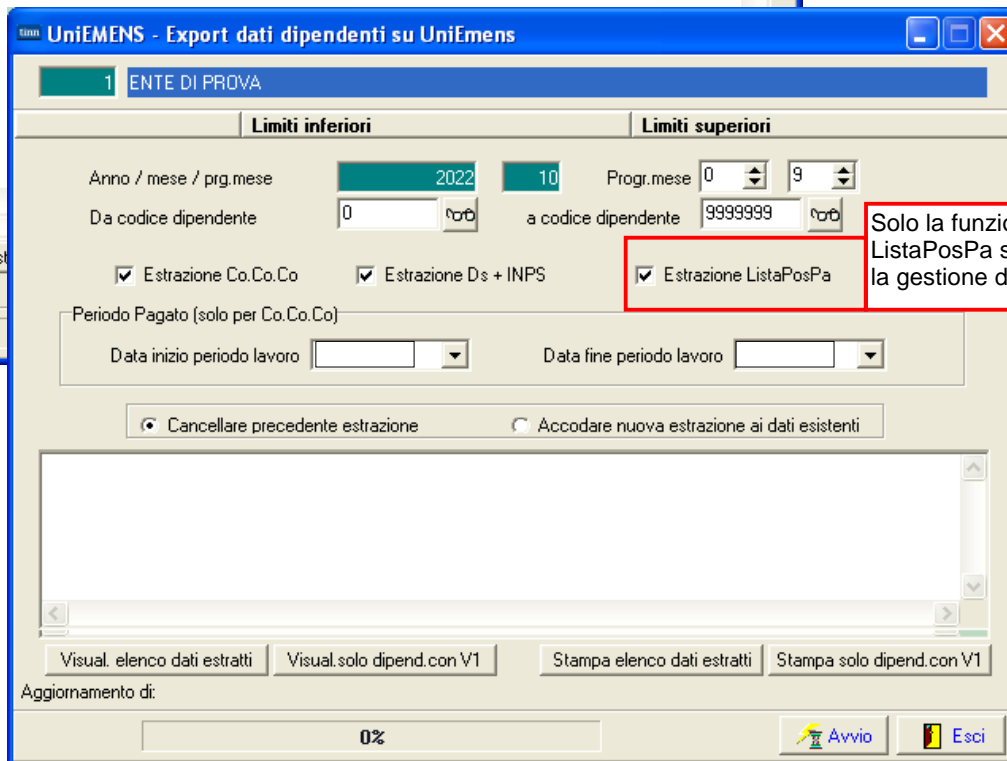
tinn UniEMENS - Export dati dipendenti su UniEmens

1 ENTE DI PROVA

Limiti inferiori | Limiti superiori

Anno / mese / prg.mese 2022 10 Progr.mese 0 9

Da codice dipendente 0 a codice dipendente 9999999

Solo la funzio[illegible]
ListaPosPa s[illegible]
la gestione d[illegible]

Estrazione Co.Co.Co Estrazione Ds + INPS Estrazione ListaPosPa

Periodo Pagato (solo per Co.Co.Co)

Data inizio periodo lavoro Data fine periodo lavoro

Cancellare precedente estrazione Accodare nuova estrazione ai dati esistenti

Visual. elenco dati estratti Visual.solo dipend.con V1 Stampa elenco dati estratti Stampa solo dipend.con V1

Aggiornamento di:

0%

Avvio Esci